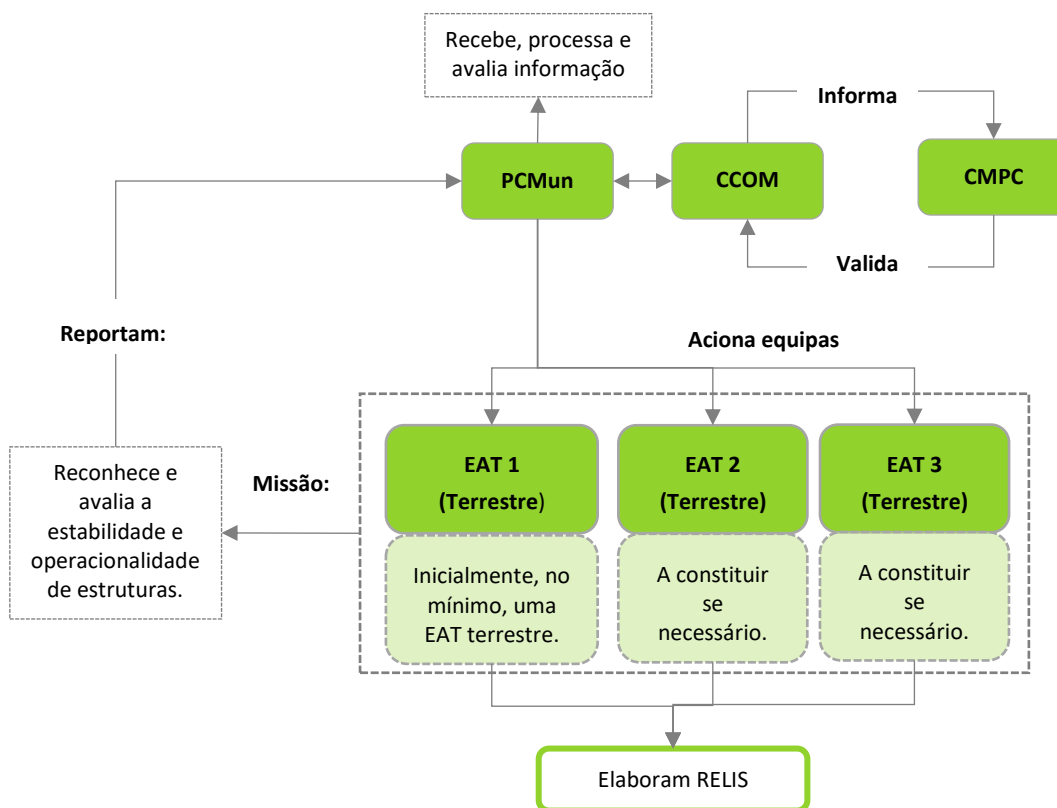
Recebe, processa e avalia informação

Informa

PCMun

CCOM

CMPC

Valida

Reportam:

Aciona equipas

Reconhece e avalia a estabilidade e operacionalidade de estruturas.

Missão:

EAT 1 (Terrestre)

EAT 2 (Terrestre)

EAT 3 (Terrestre)

Inicialmente, no mínimo, uma EAT terrestre.

A constituir se necessário.

A constituir se necessário.

Elaboram RELIS